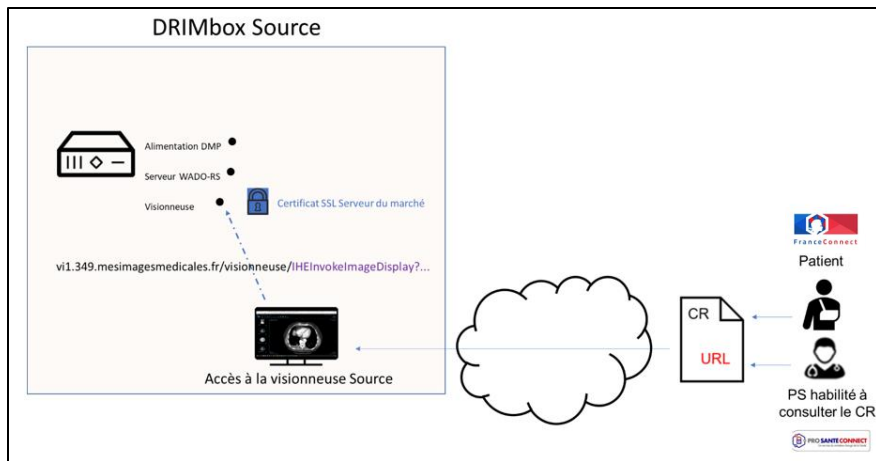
DRIMbox Source

Alimentation DMP

Serveur WADO-RS

Visionneuse

Certificat SSL Serveur du marché

vi1.349.mesimagesmedicales.fr/visionneuse/IHEInvokeImageDisplay?...

Accès à la visionneuse Source

FranceConnect

Patient

CR

URL

PS habilité à consulter le CR

PRO SANTE CONNECT